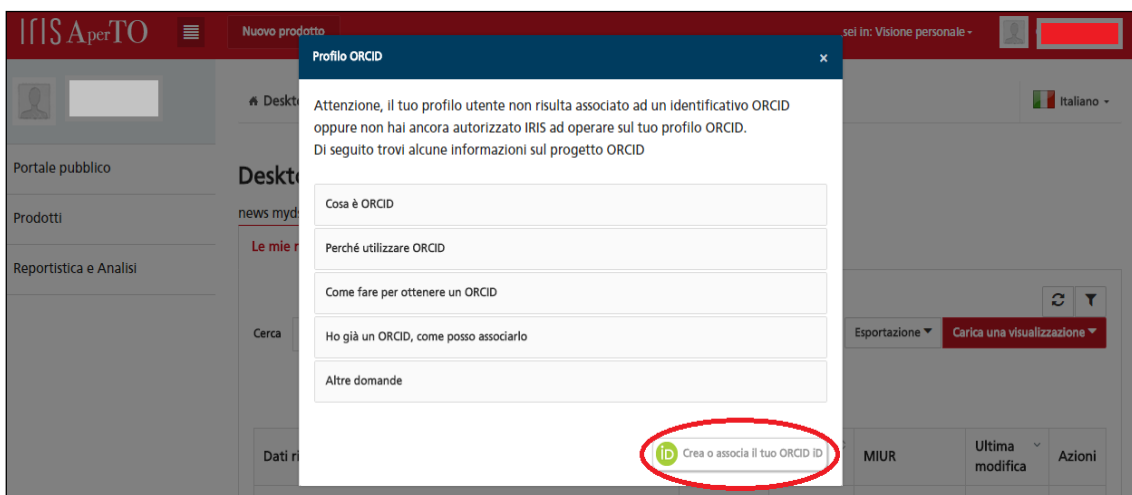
IRIS AperTO

Nuovo prodotto

sei in: Visione personale

Profilo ORCID ×

Attenzione, il tuo profilo utente non risulta associato ad un identificativo ORCID oppure non hai ancora autorizzato IRIS ad operare sul tuo profilo ORCID.
Di seguito trovi alcune informazioni sul progetto ORCID

Cosa è ORCID

Perché utilizzare ORCID

Come fare per ottenere un ORCID

Ho già un ORCID, come posso associarlo

Altre domande

iD Crea o associa il tuo ORCID iD

Portale pubblico

Prodotti

Reportistica e Analisi

Deskt

Deskt

news myd

Le mie r

Cerca

Italiano

Esportazione

Carica una visualizzazione

Dati ri

MIUR

Ultima modifica

Azioni